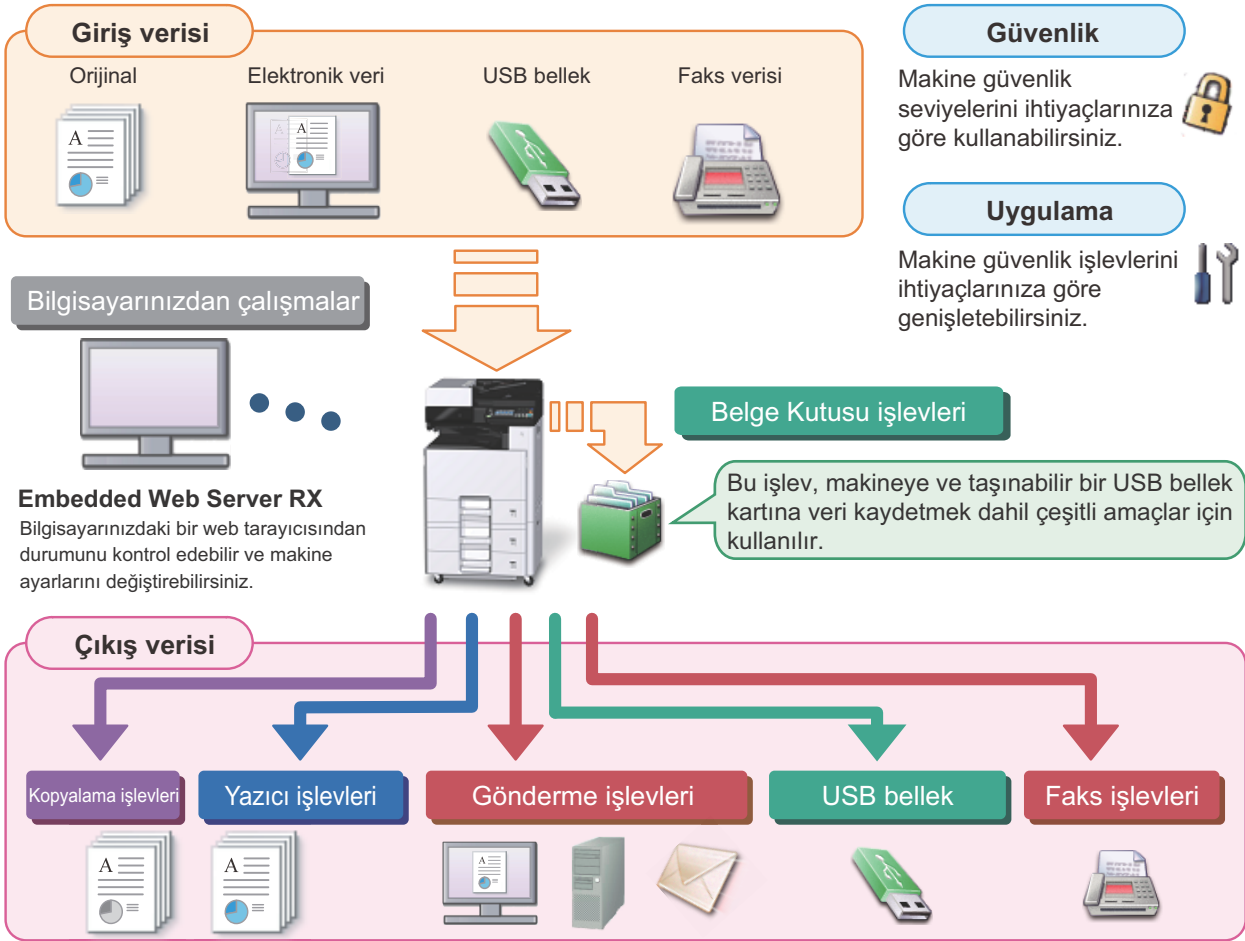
Giriş verisi

Orijinal

Elektronik veri

USB bellek

Faks verisi

Güvenlik

Makine güvenlik seviyelerini ihtiyaçlarınıza göre kullanabilirsiniz.

Uygulama

Makine güvenlik işlevlerini ihtiyaçlarınıza göre genişletebilirsiniz.

Bilgisayarınızdan çalışmalar

Embedded Web Server RX

Bilgisayarınızdaki bir web tarayıcısından durumunu kontrol edebilir ve makine ayarlarını değiştirebilirsiniz.

Belge Kutusu işlevleri

Bu işlev, makineye ve taşınabilir bir USB bellek kartına veri kaydetmek dahil çeşitli amaçlar için kullanılır.

Çıkış verisi

Kopyalama işlevleri

Yazıcı işlevleri

Gönderme işlevleri

USB bellek

Faks işlevleri